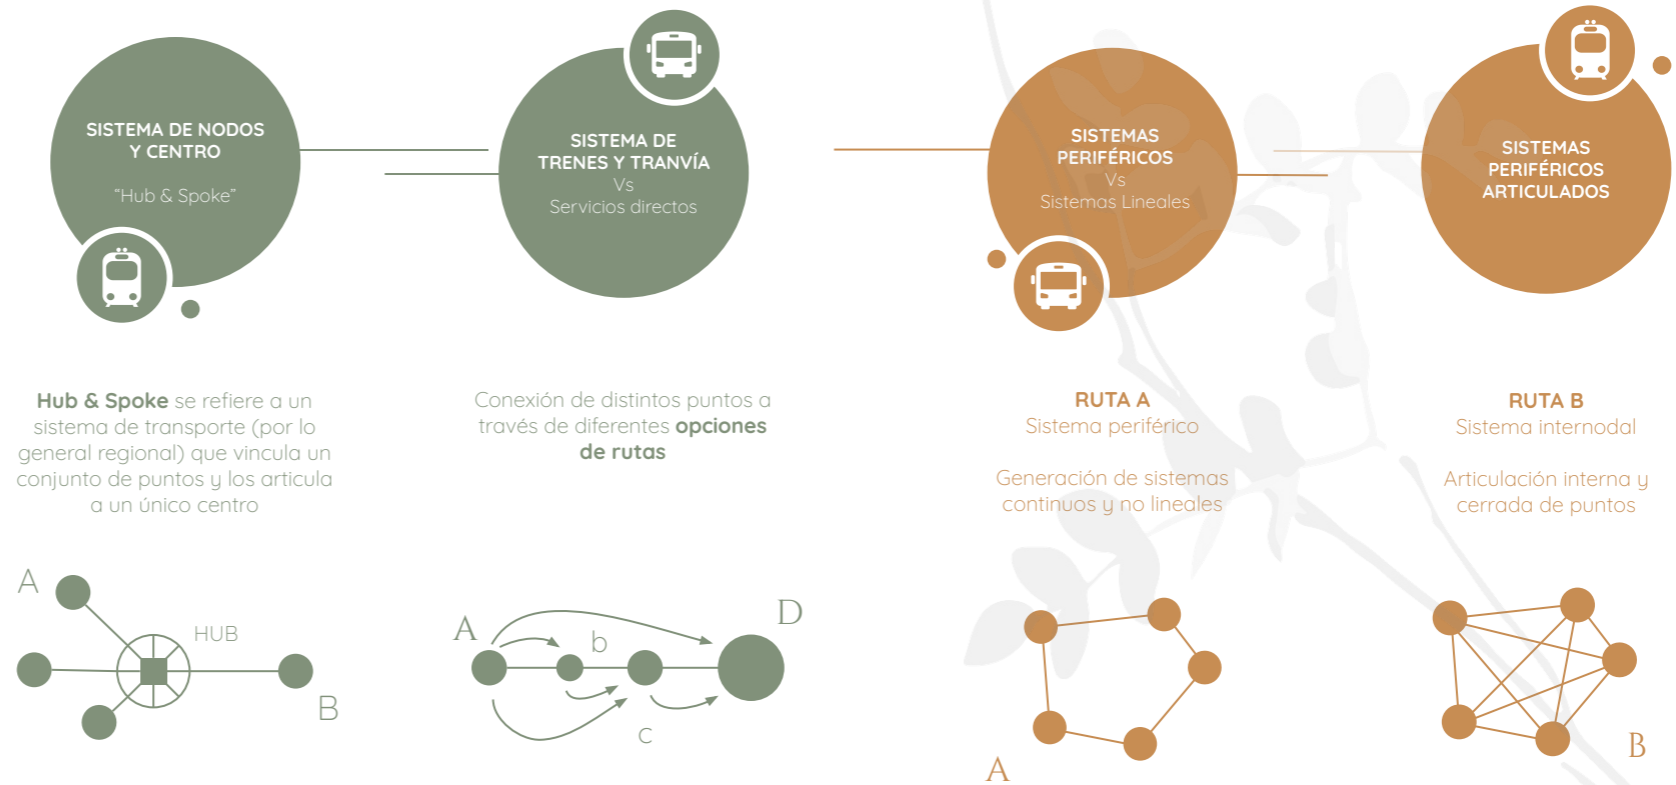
SISTEMA DE NODOS Y CENTRO

"Hub & Spoke"

SISTEMA DE TRENES Y TRANVÍA
Vs
Servicios directos

SISTEMAS PERIFÉRICOS
Vs
Sistemas Lineales

SISTEMAS PERIFÉRICOS ARTICULADOS

**Hub & Spoke** se refiere a un sistema de transporte (por lo general regional) que vincula un conjunto de puntos y los articula a un único centro

Conexión de distintos puntos a través de diferentes **opciones de rutas**

RUTA A
Sistema periférico

Generación de sistemas continuos y no lineales

RUTA B
Sistema internodal

Articulación interna y cerrada de puntos

A
HUB
B

A
b
D
c

A

B